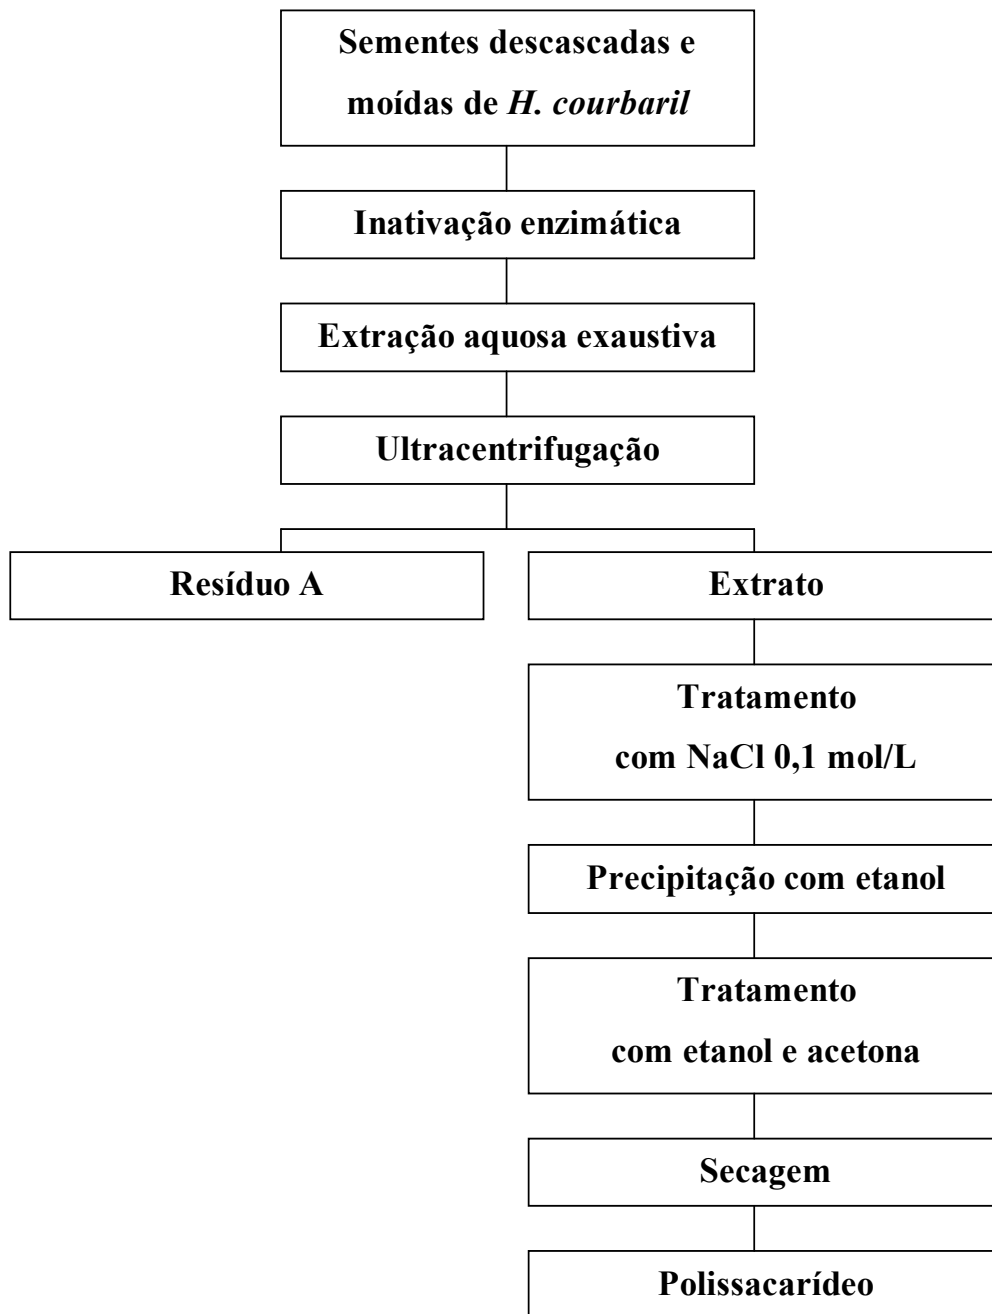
Sementes descascadas e moídas de H. courbaril

Inativação enzimática

Extração aquosa exaustiva

Ultracentrifugação

Resíduo A

Extrato

Tratamento com NaCl 0,1 mol/L

Precipitação com etanol

Tratamento com etanol e acetona

Secagem

Polissacarídeo